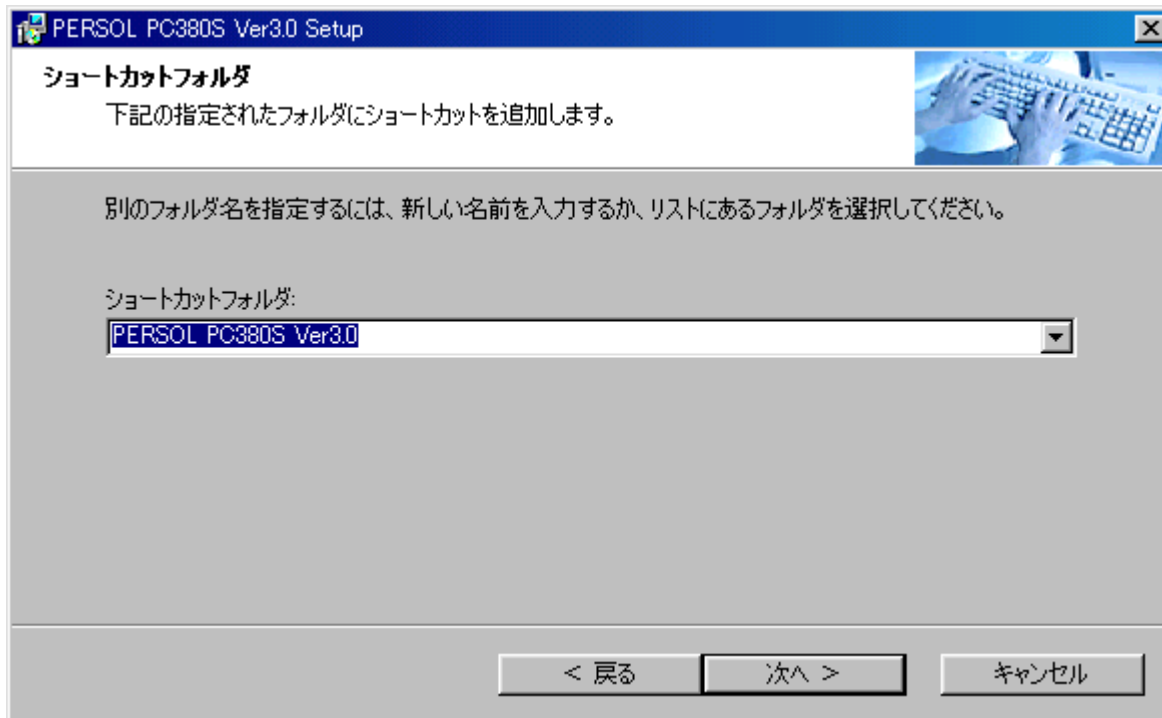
PERSOL PC380S Ver3.0 Setup

ショートカットフォルダ

下記の指定されたフォルダにショートカットを追加します。

別のフォルダ名を指定するには、新しい名前を入力するか、リストにあるフォルダを選択してください。

ショートカットフォルダ:

PERSOL PC380S Ver3.0

< 戻る

次へ >

キャンセル